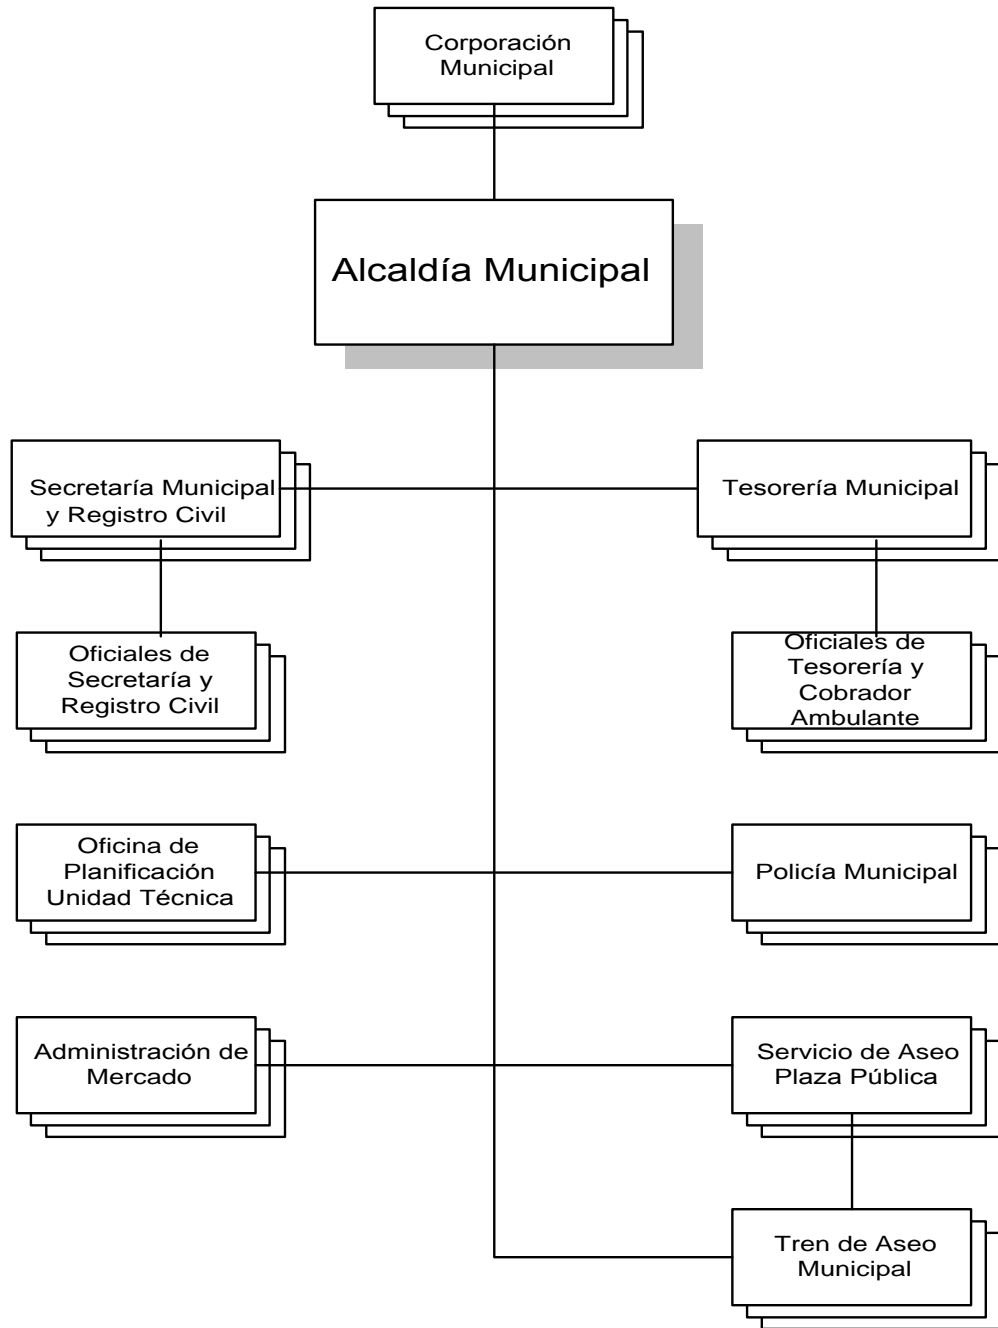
Corporación Municipal

Alcaldía Municipal

Secretaría Municipal y Registro Civil

Tesorería Municipal

Oficiales de Secretaría y Registro Civil

Oficiales de Tesorería y Cobrador Ambulante

Oficina de Planificación Unidad Técnica

Policía Municipal

Administración de Mercado

Servicio de Aseo Plaza Pública

Tren de Aseo Municipal